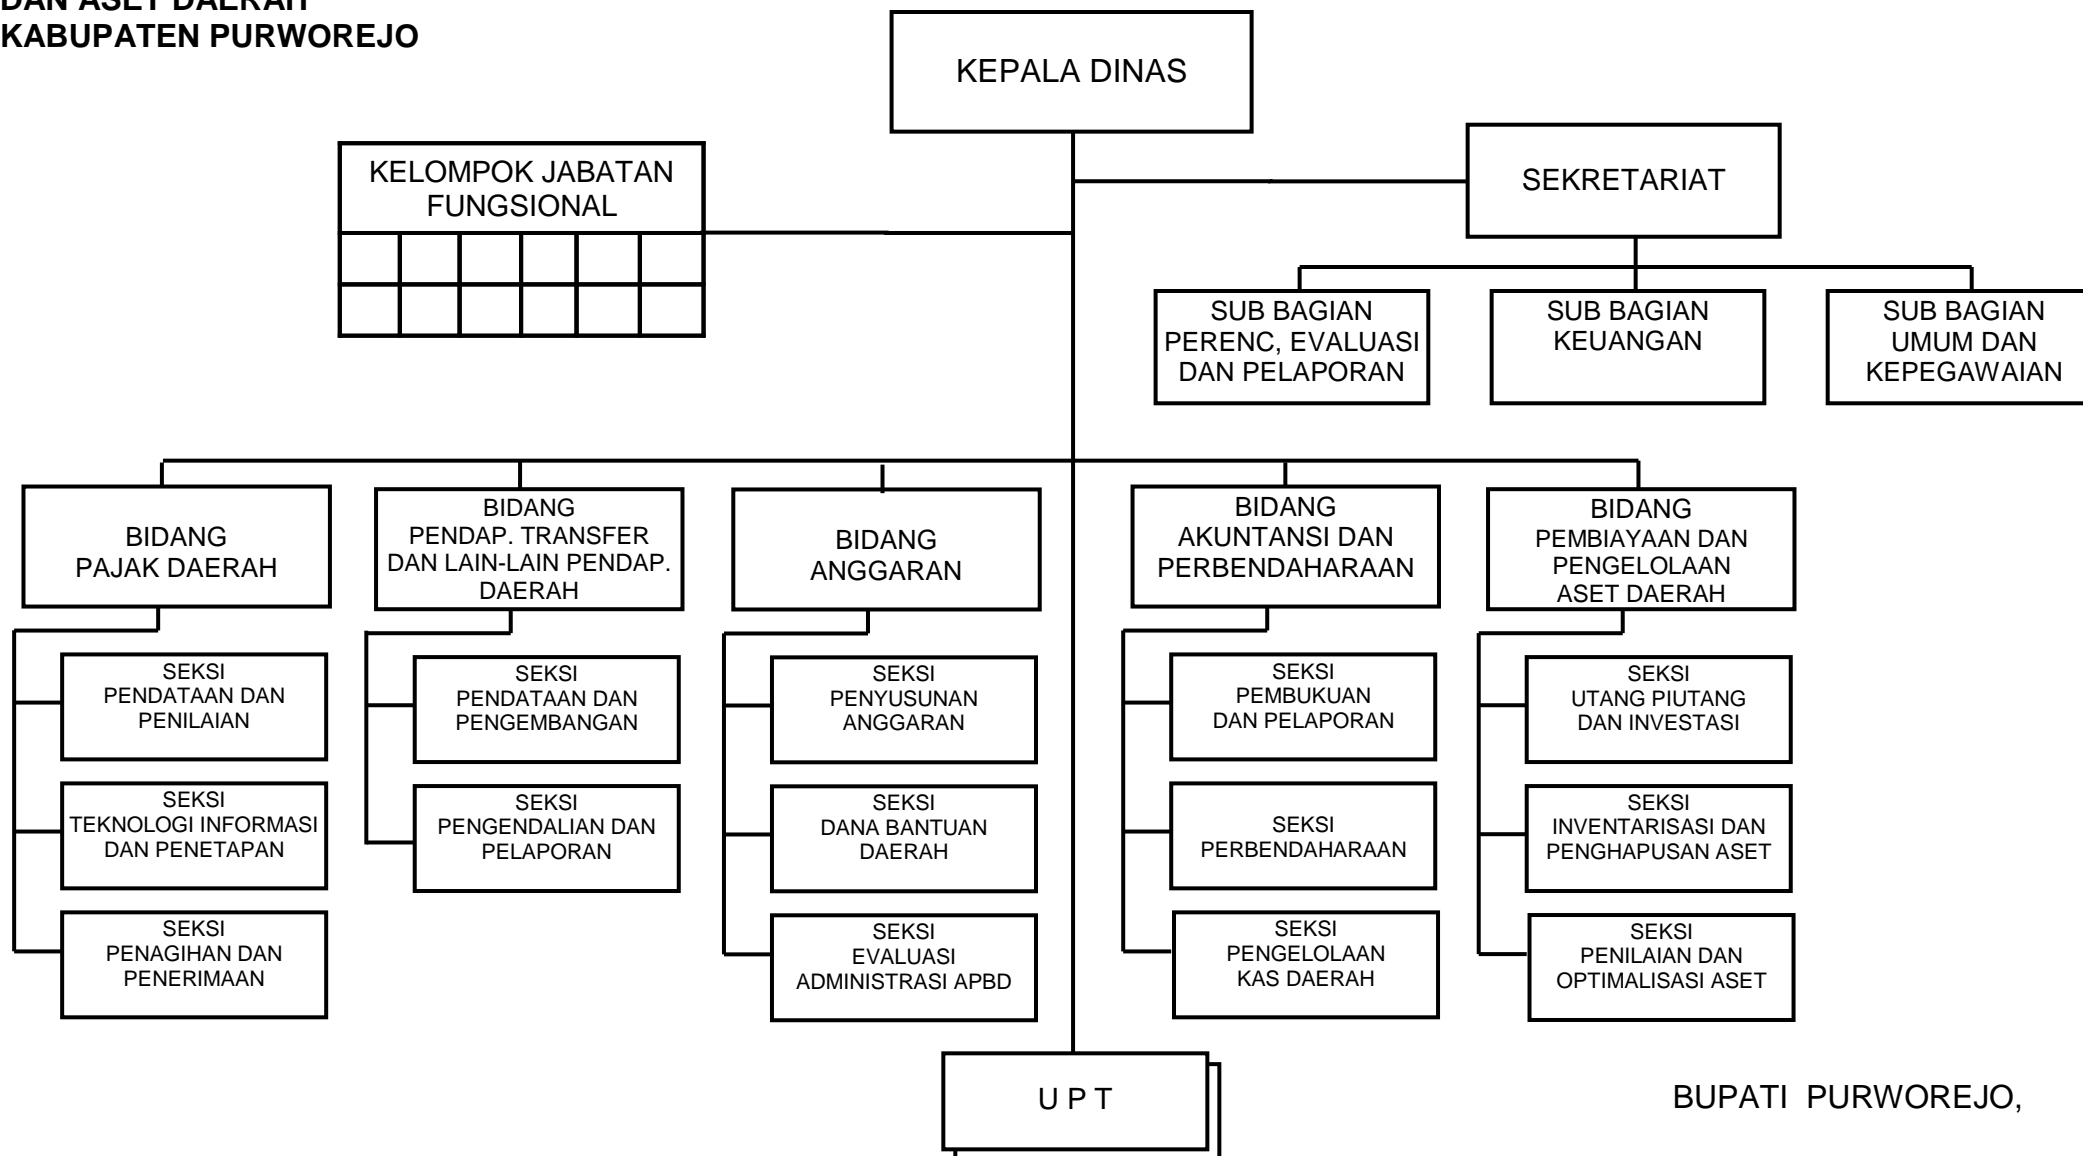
DAN ASET DAERAH
KABUPATEN PURWOREJO

KEPALA DINAS

KELOMPOK JABATAN FUNGSIONAL

SEKRETARIAT

SUB BAGIAN PERENC, EVALUASI DAN PELAPORAN

SUB BAGIAN KEUANGAN

SUB BAGIAN UMUM DAN KEPEGAWAIAN

BIDANG PAJAK DAERAH

SEKSI PENDATAAN DAN PENILAIAN

SEKSI TEKNOLOGI INFORMASI DAN PENETAPAN

SEKSI PENAGIHAN DAN PENERIMAAN

BIDANG PENDAP. TRANSFER DAN LAIN-LAIN PENDAP. DAERAH

SEKSI PENDATAAN DAN PENGEMBANGAN

SEKSI PENGENDALIAN DAN PELAPORAN

BIDANG ANGGARAN

SEKSI PENYUSUNAN ANGGARAN

SEKSI DANA BANTUAN DAERAH

SEKSI EVALUASI ADMINISTRASI APBD

BIDANG AKUNTANSI DAN PERBENDAHARAAN

SEKSI PEMBUKUAN DAN PELAPORAN

SEKSI PERBENDAHARAAN

SEKSI PENGELOLAAN KAS DAERAH

BIDANG PEMBIAYAAN DAN PENGELOLAAN ASET DAERAH

SEKSI UTANG PIUTANG DAN INVESTASI

SEKSI INVENTARISASI DAN PENGHAPUSAN ASET

SEKSI PENILAIAN DAN OPTIMALISASI ASET

U P T

BUPATI PURWOREJO,